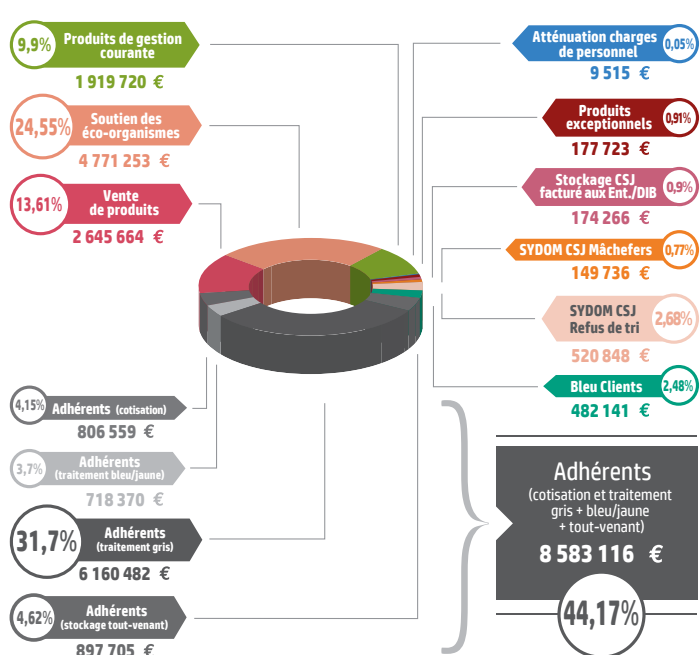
9,9% Produits de gestion courante
1 919 720 €

24,55% Soutien des éco-organismes
4 771 253 €

13,61% Vente de produits
2 645 664 €

Atténuation charges de personnel 0,05%
9 515 €

Produits exceptionnels 0,91%
177 723 €

Stockage CSJ facturé aux Ent./DIB 0,9%
174 266 €

SYDOM CSJ Mâchefers 0,77%
149 736 €

SYDOM CSJ Refus de tri 2,68%
520 848 €

Bleu Clients 2,48%
482 141 €

4,15% Adhérents (cotisation)
806 559 €

3,7% Adhérents (traitement bleu/jaune)
718 370 €

31,7% Adhérents (traitement gris)
6 160 482 €

4,62% Adhérents (stockage tout-venant)
897 705 €

Adhérents
(cotisation et traitement gris + bleu/jaune + tout-venant)
8 583 116 €

44,17%